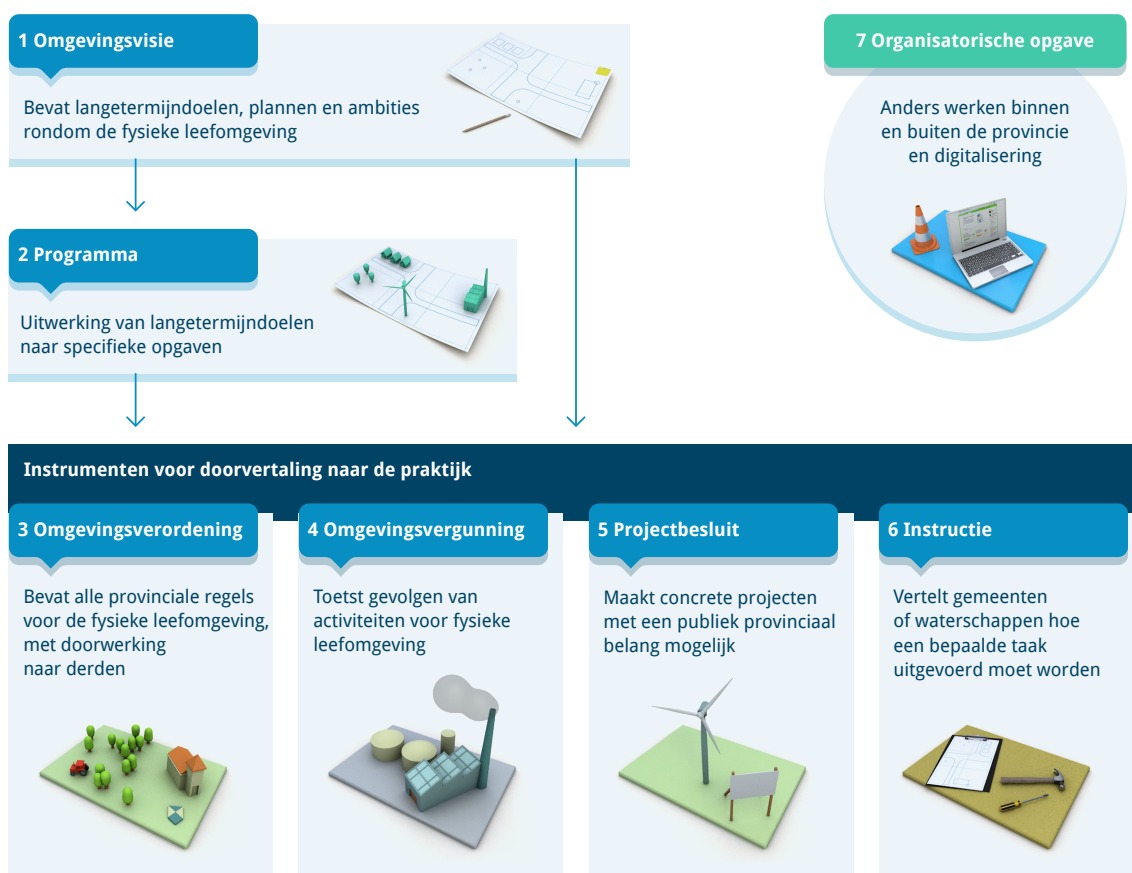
1 Omgevingsvisie

Bevat langetermijndoelen, plannen en ambities rondom de fysieke leefomgeving

7 Organisatorische opgave

Anders werken binnen en buiten de provincie en digitalisering

2 Programma

Uitwerking van langetermijndoelen naar specifieke opgaven

Instrumenten voor doorvertaling naar de praktijk

3 Omgevingsverordening

Bevat alle provinciale regels voor de fysieke leefomgeving, met doorwerking naar derden

4 Omgevingsvergunning

Toetst gevolgen van activiteiten voor fysieke leefomgeving

5 Projectbesluit

Maakt concrete projecten met een publiek provinciaal belang mogelijk

6 Instructie

Vertelt gemeenten of waterschappen hoe een bepaalde taak uitgevoerd moet worden